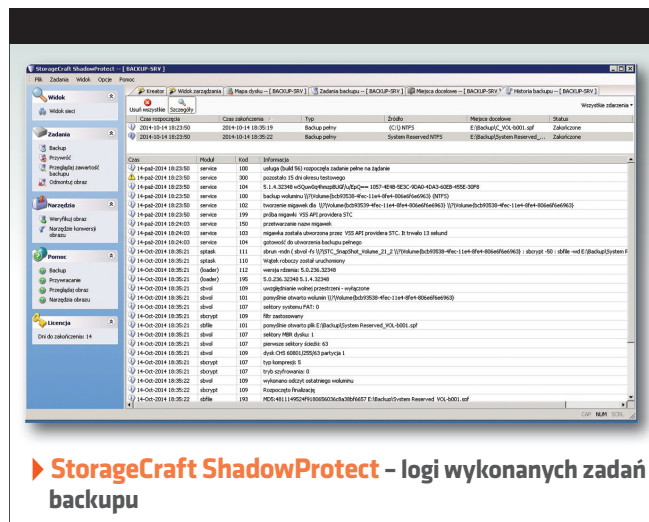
StorageCraft ShadowProtect -- [ BACKUP-SRV ]

Plik Zadania Widok Opcje Pomoc

Widok
Widok sieci

Zadania
Backup
Przywróć
Przeglądaj zawartość backupu
Odmontuj obraz

Narzędzia
Weryfikuj obraz
Narzędzie konwersji obrazu

Pomoc
Backup
Przywracanie
Przeglądaj obrazy
Narzędzia obrazu

Licencja
Dni do zakończenia: 14

Kreator | Widok zarządzania | Mapa dysku -- [ BACKUP-SRV ] | Zadania backupu -- [ BACKUP-SRV ] | Miejsca docelowe -- [ BACKUP-SRV ] | Historia backupu -- [ BACKUP-SRV ]

Usuń wszystkie | Szczegóły | Wszystkie zdarzenia

| Czas rozpoczęcia | Czas zakończenia | Typ | Źródło | Miejsce docelowe | Status |
|---|---|---|---|---|---|
| 2014-10-14 18:23:50 | 2014-10-14 18:35:19 | Backup pełny | (C:\) NTFS | E:\Backup\C_VOL-b001.spf | Zakończone |
| 2014-10-14 18:23:50 | 2014-10-14 18:35:22 | Backup pełny | System Reserved NTFS | E:\Backup\System Reserved_... | Zakończone |

| Czas | Moduł | Kod | Informacja |
|---|---|---|---|
| 14-paź-2014 18:23:50 | service | 100 | usługa (build 56) rozpoczęła zadanie pełne na żądanie |
| 14-paź-2014 18:23:50 | service | 300 | pozostało 15 dni okresu testowego |
| 14-paź-2014 18:23:50 | service | 104 | 5.1.4.32348 w5Quw0q4hnzpBUGf\uEtpQ== 1057-4E4B-5E3C-9DA0-4DA3-60EB-455E-30F8 |
| 14-paź-2014 18:23:50 | service | 100 | backup woluminu \\?\Volume{bcb93538-4fec-11e4-8fe4-806e6f6e6963} (NTFS) |
| 14-paź-2014 18:23:50 | service | 102 | tworzenie migawek dla \\?\Volume{bcb93538-4fec-11e4-8fe4-806e6f6e6963} \\?\Volume{bcb93538-4fec-11e4-8fe4-806e6f6e6963} |
| 14-paź-2014 18:23:50 | service | 199 | próba migawki VSS API providera STC |
| 14-paź-2014 18:23:50 | service | 150 | przetwarzanie nazw migawek |
| 14-paź-2014 18:24:03 | service | 103 | migawka została utworzona przez VSS API providera STC. It trwało 13 sekund |
| 14-paź-2014 18:24:03 | service | 104 | gotowość do utworzenia backupu pełnego |
| 14-Oct-2014 18:35:21 | sptask | 111 | sbrun -mdn {-dvvv-fs \\?\STC_Snapshot_Volume_21_2 \\?\Volume{bcb93538-4fec-11e4-8fe4-806e6f6e6963} : sbcrypt -50 : sbfile -wd E:\Backup\System R |
| 14-Oct-2014 18:35:21 | sptask | 110 | Wątek roboczy został uruchomiony |
| 14-Oct-2014 18:35:21 | (loader) | 112 | wersja rdzenia: 5.0.236.32348 |
| 14-Oct-2014 18:35:21 | (loader) | 195 | 5.0.236.32348 5.1.4.32348 |
| 14-Oct-2014 18:35:21 | sbvol | 109 | uwzględnianie wolnej przestrzeni - wyłączone |
| 14-Oct-2014 18:35:21 | sbvol | 101 | pomyślnie otwarto wolumin \\?\Volume{bcb93538-4fec-11e4-8fe4-806e6f6e6963} |
| 14-Oct-2014 18:35:21 | sbvol | 107 | sektory systemu FAT: 0 |
| 14-Oct-2014 18:35:21 | sbvol | 109 | filtr zastosowany |
| 14-Oct-2014 18:35:21 | sbfile | 101 | pomyślnie otwarto plik E:\Backup\System Reserved_VOL-b001.spf |
| 14-Oct-2014 18:35:21 | sbvol | 107 | sektory MBR dysku: 1 |
| 14-Oct-2014 18:35:21 | sbvol | 107 | pierwsze sektory ścieżki: 63 |
| 14-Oct-2014 18:35:21 | sbvol | 109 | dysk CHS 60801/255/63 partycja 1 |
| 14-Oct-2014 18:35:21 | sbcrypt | 107 | typ kompresji: 5 |
| 14-Oct-2014 18:35:21 | sbcrypt | 107 | tryb szyfrowania: 0 |
| 14-Oct-2014 18:35:22 | sbvol | 109 | wykonano odczyt ostatniego woluminu |
| 14-Oct-2014 18:35:22 | sbcrypt | 109 | Rozpoczęto Finalizację |
| 14-Oct-2014 18:35:22 | sbfile | 193 | MD5:48111495​24f9180656036c8a38bf6657 E:\Backup\System Reserved_VOL-b001.spf |

CAP NUM SCRL

StorageCraft ShadowProtect – logi wykonanych zadań backupu